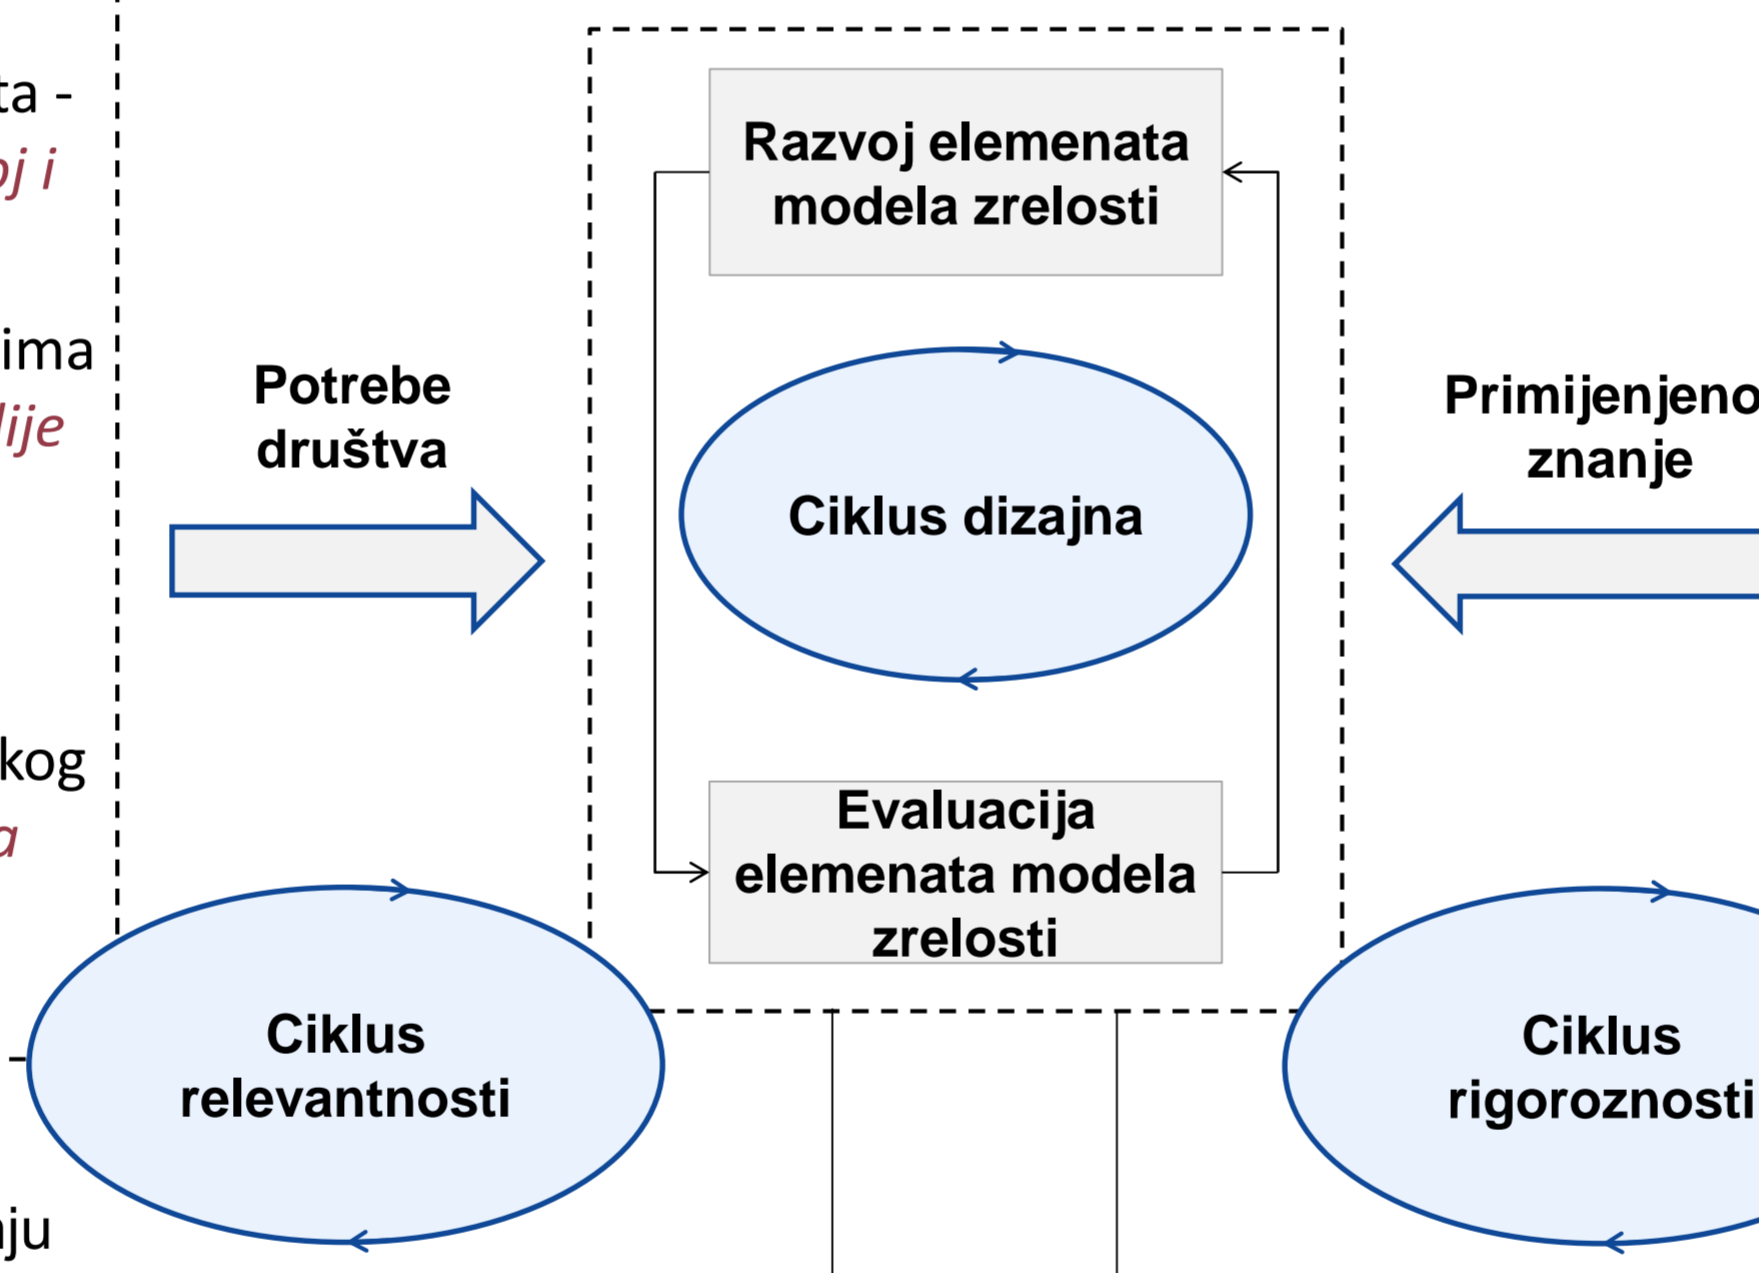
ta -
oj i

ima
lije

kog
a

-

nju

Potrebe društva

Razvoj elemenata modela zrelosti

Ciklus dizajna

Evaluacija elemenata modela zrelosti

Primijenjeno znanje

Ciklus relevantnosti

Ciklus rigoroznosti